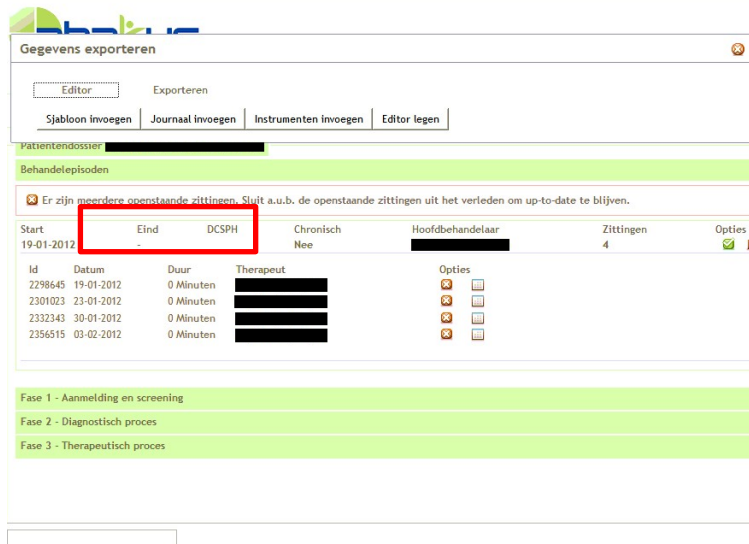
Gegevens exporteren

Editor
Exporteren

Sjabloon invoegen
Journaal invoegen
Instrumenten invoegen
Editor legen

Patiëntendossier

Behandelepisoden

Er zijn meerdere openstaande zittingen. Sluit a.u.b. de openstaande zittingen uit het verleden om up-to-date te blijven.

| Start | Eind | DCSPH | Chronisch | Hoofdbehandelaar | Zittingen | Opties |
|---|---|---|---|---|---|---|
| 19-01-2012 | - | | Nee | | 4 | |

| Id | Datum | Duur | Therapeut | Opties |
|---|---|---|---|---|
| 2298645 | 19-01-2012 | 0 Minuten | | |
| 2301023 | 23-01-2012 | 0 Minuten | | |
| 2332343 | 30-01-2012 | 0 Minuten | | |
| 2356515 | 03-02-2012 | 0 Minuten | | |

Fase 1 - Aanmelding en screening

Fase 2 - Diagnostisch proces

Fase 3 - Therapeutisch proces